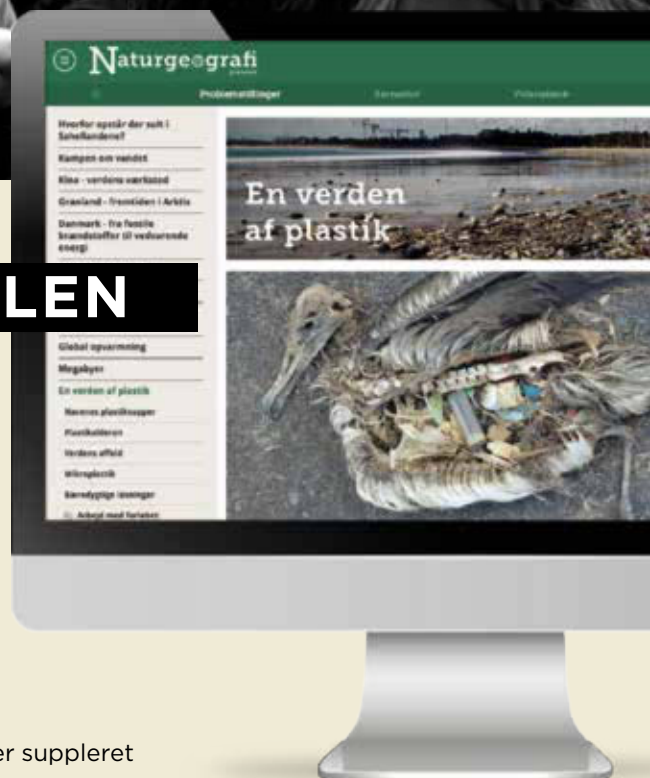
Naturgeografi

Problemstillinger

Hvorfor opstår der sult i Sahellandene?

Kampen om vandet

Kina - verdens værksted

Grønland - fremtiden i Arktis

Danmark - fra fossile brændstoffer til vedvarende energi

LEN

Global opvarmning

Megabyer

En verden af plastik

Havenes plastikøer

Plastikaldaren

Verdens affald

Mikroplastik

Bæredygtige løsninger

Arbejd med teksten

En verden af plastik

er suppleret